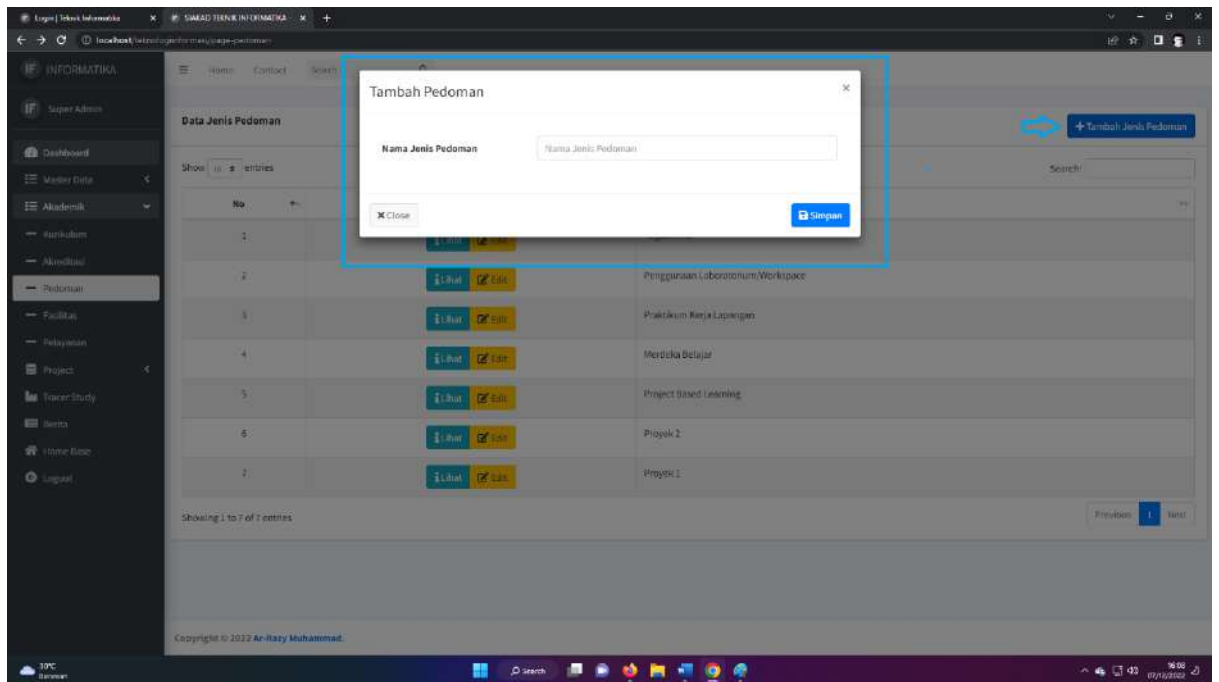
Login | Teknik Informatika
SIAKAD TEKNIK INFORMATIKA
localhost/teknologiinformasi/page-pedoman

INFORMATIKA
Super Admin
Dashboard
Master Data
Akademik
Kurikulum
Akreditasi
Pedoman
Fasilitas
Pelayanan
Project
Tracer Study
Berita
Home Base
Logout

Home Contact Search

Data Jenis Pedoman
+ Tambah Jenis Pedoman
Show 10 entries
Search:

| No | | |
|---|---|---|
| 1 | Lihat Edit | |
| 2 | Lihat Edit | Penggunaan Laboratorium/Workspace |
| 3 | Lihat Edit | Praktikum Kerja Lapangan |
| 4 | Lihat Edit | Merdeka Belajar |
| 5 | Lihat Edit | Project Based Learning |
| 6 | Lihat Edit | Proyek 2 |
| 7 | Lihat Edit | Proyek 1 |

Showing 1 to 7 of 7 entries
Previous 1 Next

Copyright © 2022 Ar-Razy Muhammad.

Tambah Pedoman
×
Nama Jenis Pedoman
Nama Jenis Pedoman
Close
Simpan

30°C
Search